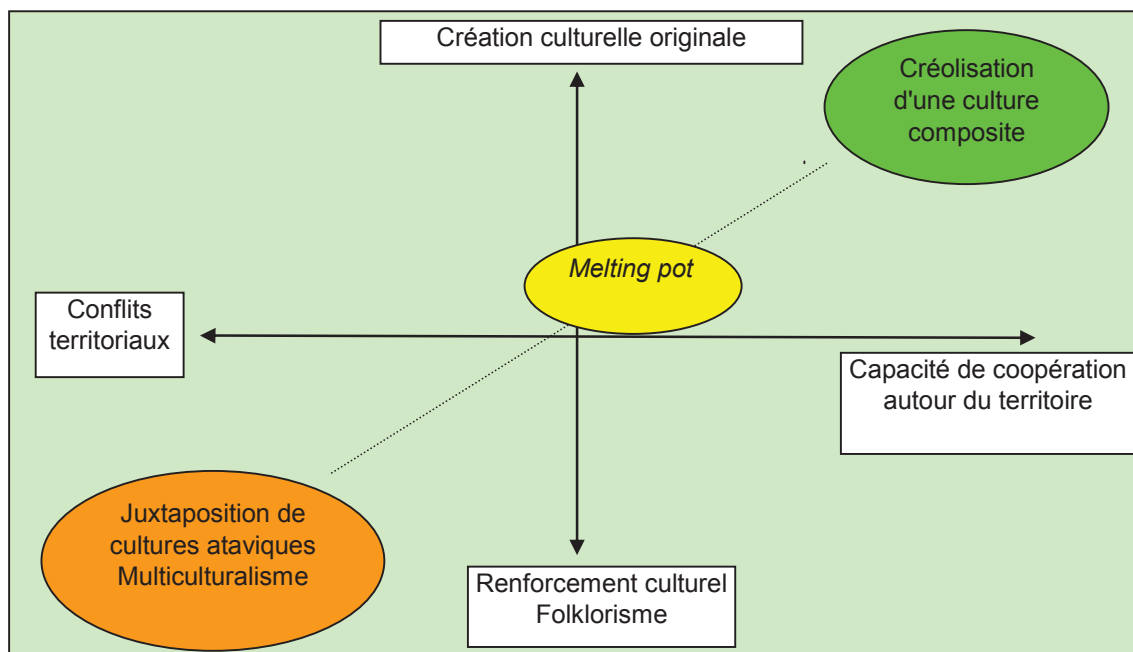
Création culturelle originale

Créolisation d'une culture composite

Melting pot

Conflits territoriaux

Capacité de coopération autour du territoire

Juxtaposition de cultures ataviques Multiculturalisme

Renforcement culturel Folklorisme